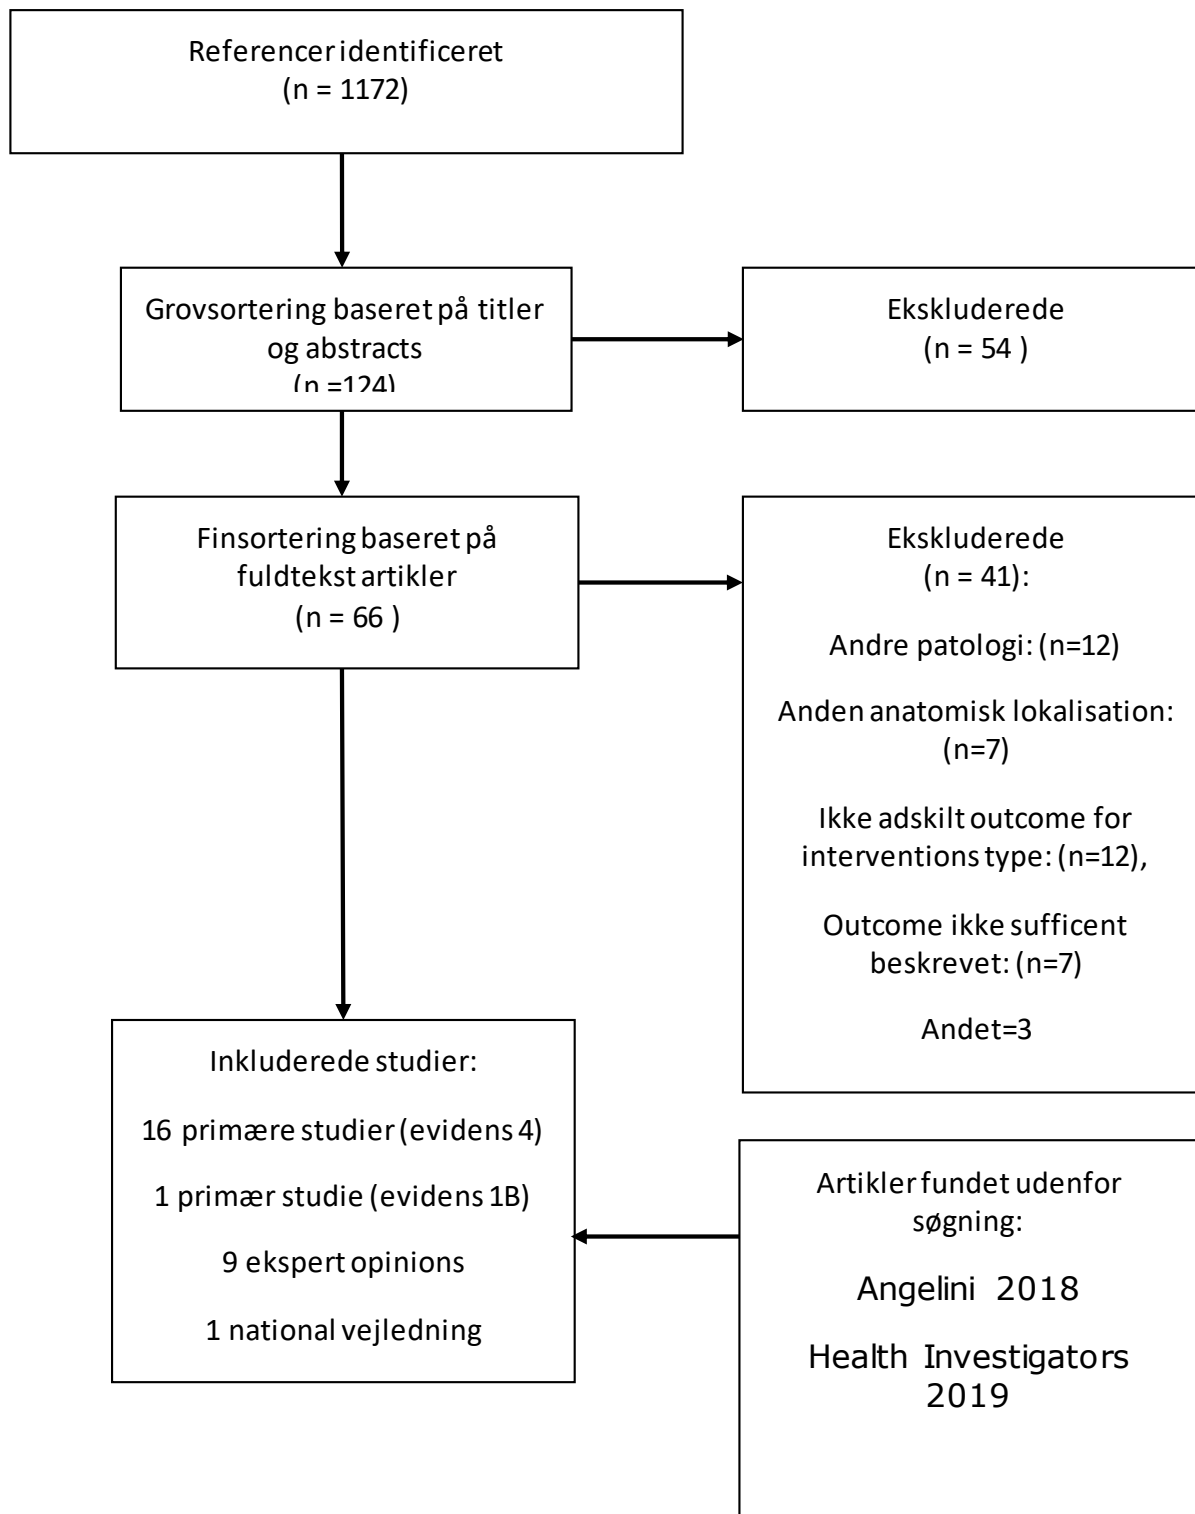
Referencer identificeret
(n = 1172)

Grovsortering baseret på titler og abstracts
(n =124)

Ekskluderede
(n = 54 )

Finsortering baseret på fuldtekst artikler
(n = 66 )

Ekskluderede
(n = 41):

Andre patologi: (n=12)

Anden anatomisk lokalisation: (n=7)

Ikke adskilt outcome for interventions type: (n=12),

Outcome ikke sufficent beskrevet: (n=7)

Andet=3

Inkluderede studier:

16 primære studier (evidens 4)

1 primær studie (evidens 1B)

9 ekspert opinions

1 national vejledning

Artikler fundet udenfor søgning:

Angelini 2018

Health Investigators 2019